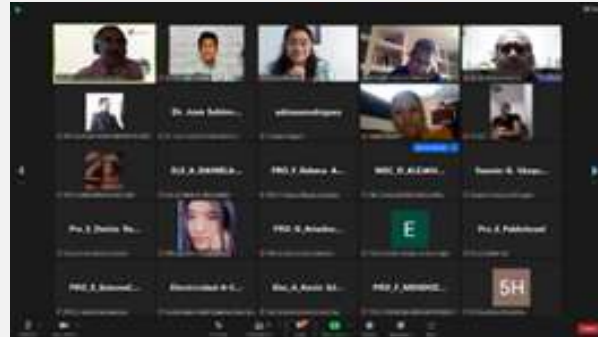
Dr. Jose Solsio...

adrianarodriguez

D12_A_DANIELA...

PRO_F_Rabeca_A...

MDC_D_ALEXIS...

Daniela R. Vargu...

Pro_E_Denise_Va...

PRO_D_Amalia...

E

Pro_E_Pablo(sus)

PRO_E_Soloned...

Electricidad A-C...

Doc_A_Kevin_G3...

PRO_F_MENDOZ...

5H